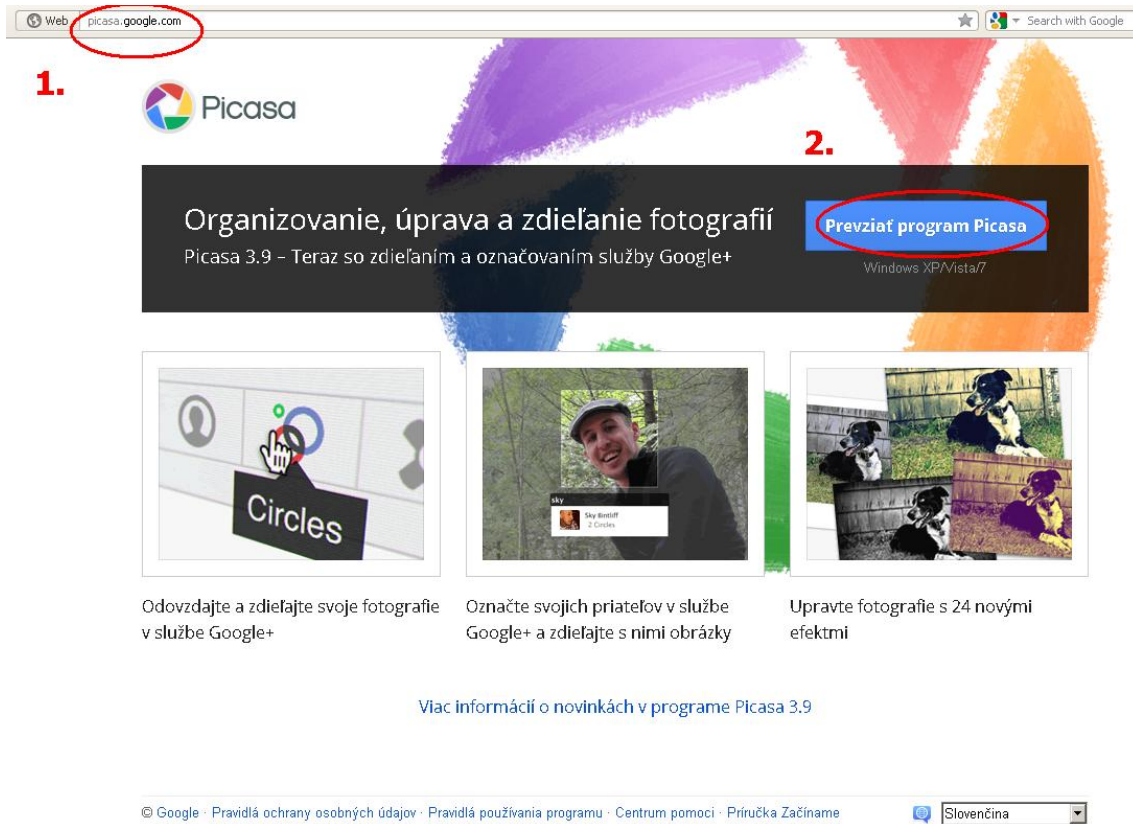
Web picasa.google.com

Search with Google

1.

Picasa

2.

Organizovanie, úprava a zdieľanie fotografií

Picasa 3.9 – Teraz so zdieľaním a označovaním služby Google+

Prevziať program Picasa

Windows XP/Vista/7

Circles

sky

Sky Bintliff
2 Circles

Odovzdajte a zdieľajte svoje fotografie v službe Google+

Označte svojich priateľov v službe Google+ a zdieľajte s nimi obrázky

Upravte fotografie s 24 novými efektmi

Viac informácií o novinkách v programe Picasa 3.9

© Google · Pravidlá ochrany osobných údajov · Pravidlá používania programu · Centrum pomoci · Príručka Začíname

Slovenčina